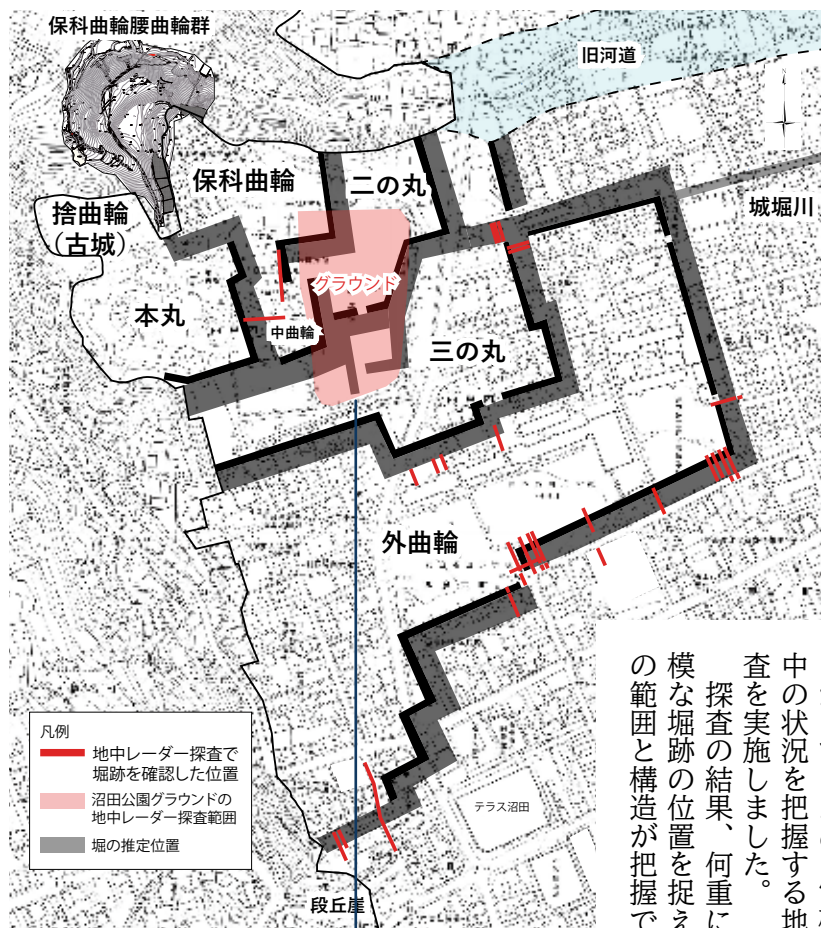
保科曲輪腰曲輪群

旧河道

保科曲輪

二の丸

城堀川

捨曲輪（古城）

グラウンド

本丸

中曲輪

三の丸

外曲輪

テラス沼田

段丘崖

凡例

地中レーダー探査で堀跡を確認した位置

沼田公園グラウンドの地中レーダー探査範囲

堀の推定位置

中の状況を把握する地査を実施しました。

探査の結果、何重に模な堀跡の位置を捉えの範囲と構造が把握で